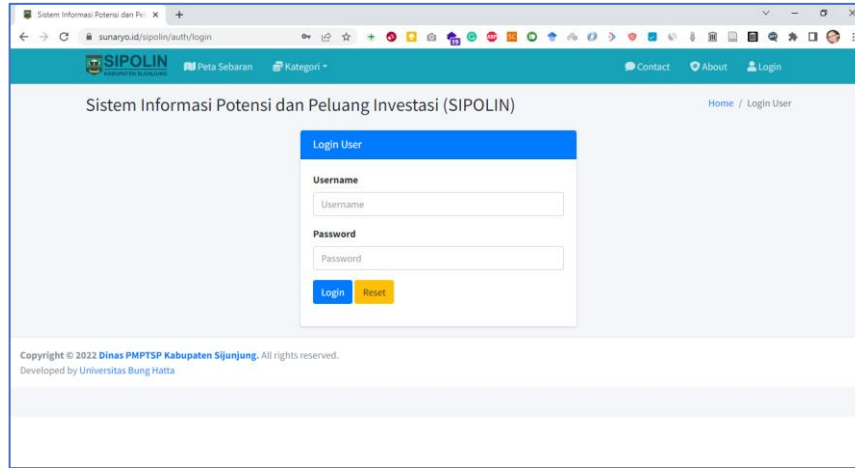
Sistem Informasi Potensi dan Pel ×

sunaryo.id/sipolin/auth/login

SIPOLIN
KABUPATEN SIJUNJUNG

Peta Sebaran Kategori

Contact About Login

Sistem Informasi Potensi dan Peluang Investasi (SIPOLIN)

Home / Login User

Login User

Username

Username

Password

Password

Login Reset

Copyright © 2022 Dinas PMPTSP Kabupaten Sijunjung. All rights reserved.
Developed by Universitas Bung Hatta